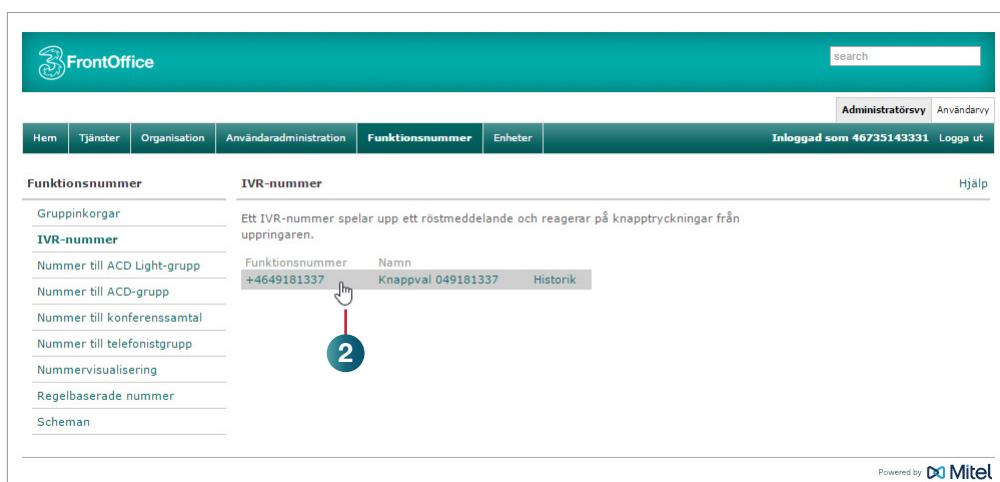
3 FrontOffice

search

Administratörsvy Användarvy

Hem | Tjänster | Organisation | Användaradministration | Funktionsnummer | Enheter

Inloggad som 46735143331 Logga ut

Funktionsnummer

Gruppinkorgar
IVR-nummer
Nummer till ACD Light-grupp
Nummer till ACD-grupp
Nummer till konferenssamtal
Nummer till telefonistgrupp
Nummervisualisering
Regelbaserade nummer
Scheman

IVR-nummer

Hjälp

Ett IVR-nummer spelar upp ett röstmeddelande och reagerar på knapptryckningar från uppringaren.

| Funktionsnummer | Namn | |
|---|---|---|
| +4649181337 | Knappval 049181337 | Historik |

2

Powered by Mitel